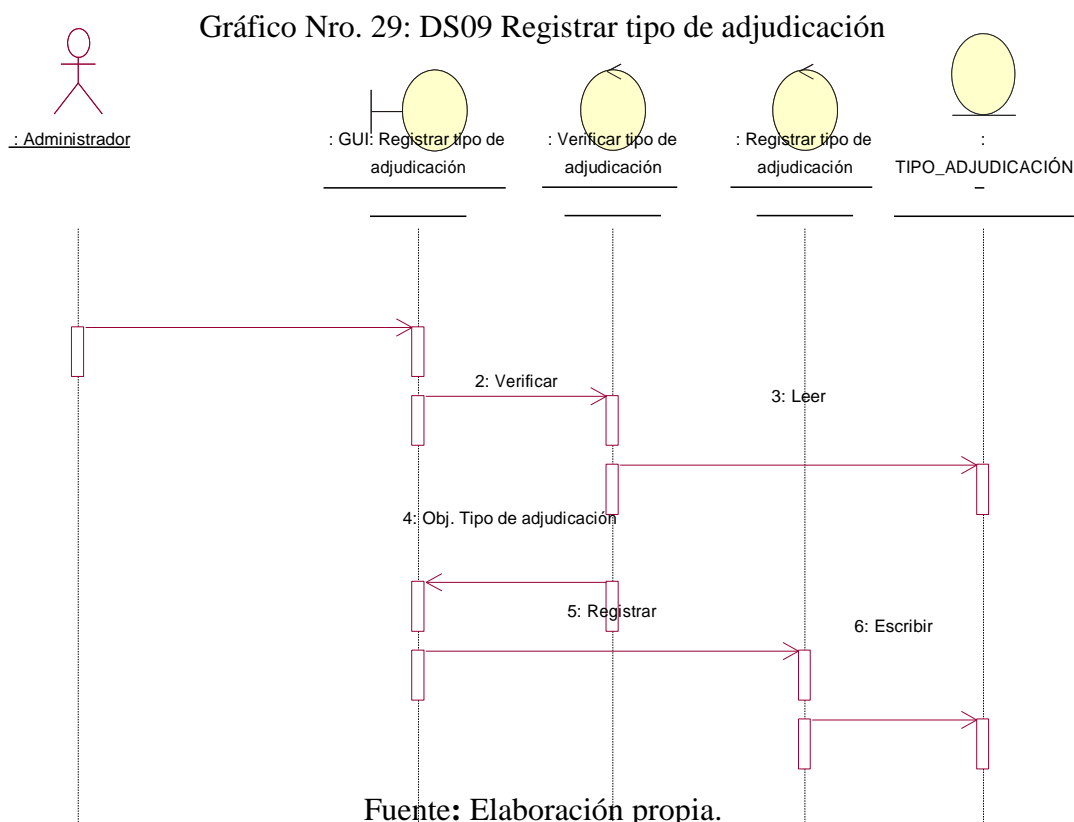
Gráfico Nro. 29: DS09 Registrar tipo de adjudicación

: Administrador

: GUI: Registrar tipo de adjudicación

: Verificar tipo de adjudicación

: Registrar tipo de adjudicación

: TIPO_ADJUDICACIÓN_

2: Verificar

3: Leer

4: Obj. Tipo de adjudicación

5: Registrar

6: Escribir

Fuente: Elaboración propia.